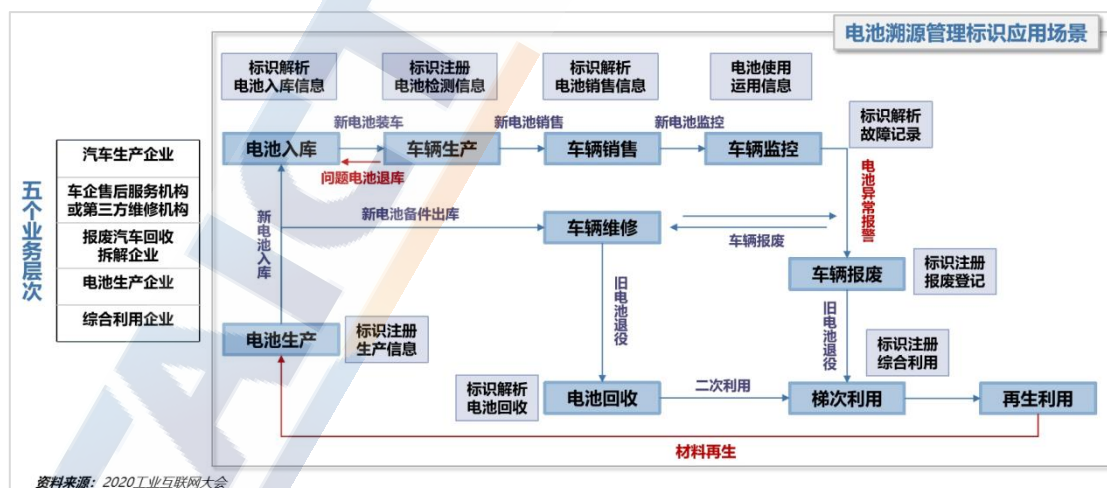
电池溯源管理标识应用场景

五个业务层次

汽车生产企业
车企售后服务机构或第三方维修机构
报废汽车回收拆解企业
电池生产企业
综合利用企业

标识解析
电池入库信息

标识注册
电池检测信息

标识解析
电池销售信息

电池使用
运用信息

标识解析
故障记录

新电池装车
新电池销售
新电池监控

电池入库
车辆生产
车辆销售
车辆监控

问题电池退库

电池异常报警

新电池入库

新电池备件出库

车辆维修

车辆报废

车辆报废

标识注册
报废登记

旧电池退役

旧电池退役

电池生产

标识注册
生产信息

标识注册
综合利用

标识解析
电池回收

电池回收
二次利用
梯次利用
再生利用

材料再生

资料来源：2020工业互联网大会